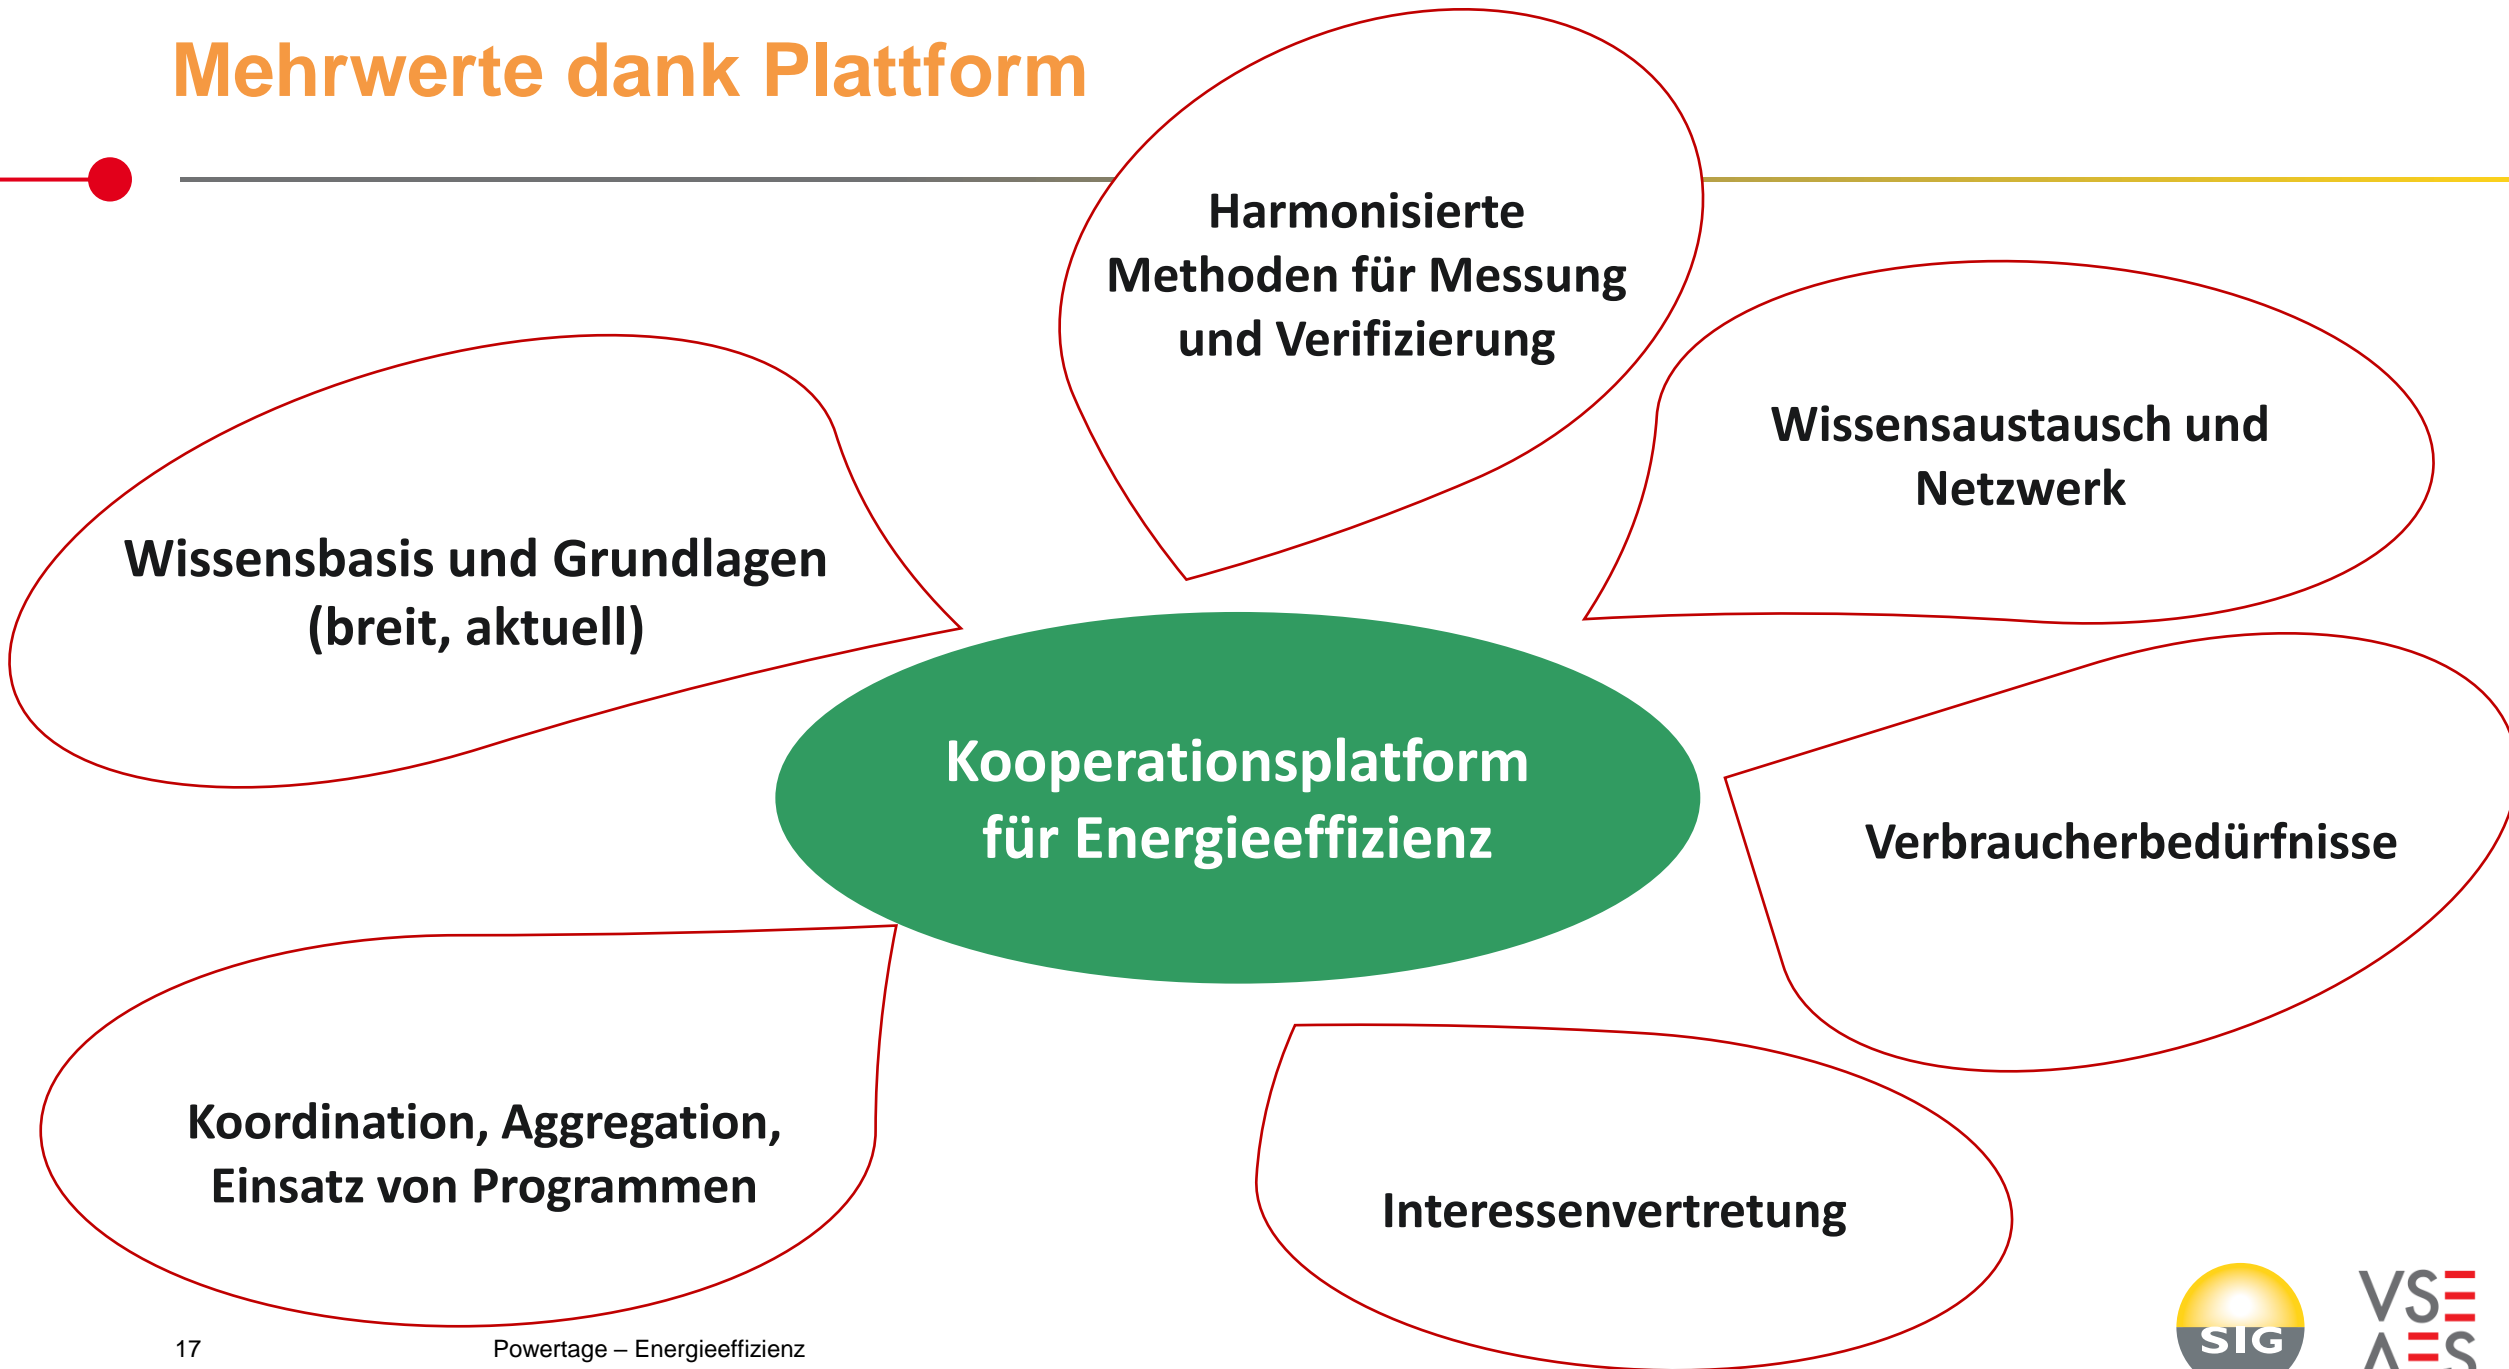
Mehrwerte dank Plattform

Harmonisierte Methoden für Messung und Verifizierung

Wissensaustausch und Netzwerk

Wissensbasis und Grundlagen (breit, aktuell)

Kooperationsplatform für Energieeffizienz

Verbraucherbedürfnisse

Koordination, Aggregation, Einsatz von Programmen

Interessenvertretung

SIG

VSE
AES

17

Powertage – Energieeffizienz